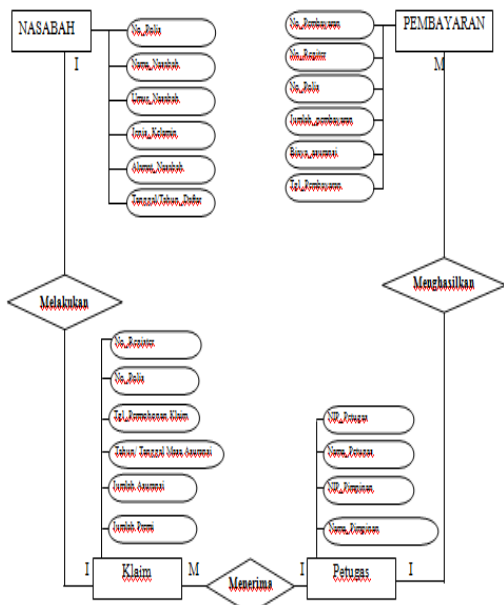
NASABAH

No_Polis

Nama_Nasabah

Umur_Nasabah

Jenis_Kelamin

Alamat_Nasabah

Tanggal/Tahun_Daftar

I

Melakukan

No_Register

No_Polis

Tgl_Pengajuan Klaim

Tahun/ Tanggal Masa Asuransi

Jumlah Asuransi

Jumlah Premi

I

Klaim

M

Menerima

I

Petugas

I

NIP_Petugas

Nama_Petugas

NIP_Pimpinan

Nama_Pimpinan

Menghasilkan

M

PEMBAYARAN

No_Pembayaran

No_Register

No_Polis

Jumlah_pembayaran

Biaya_asuransi

Tgl_Pembayaran